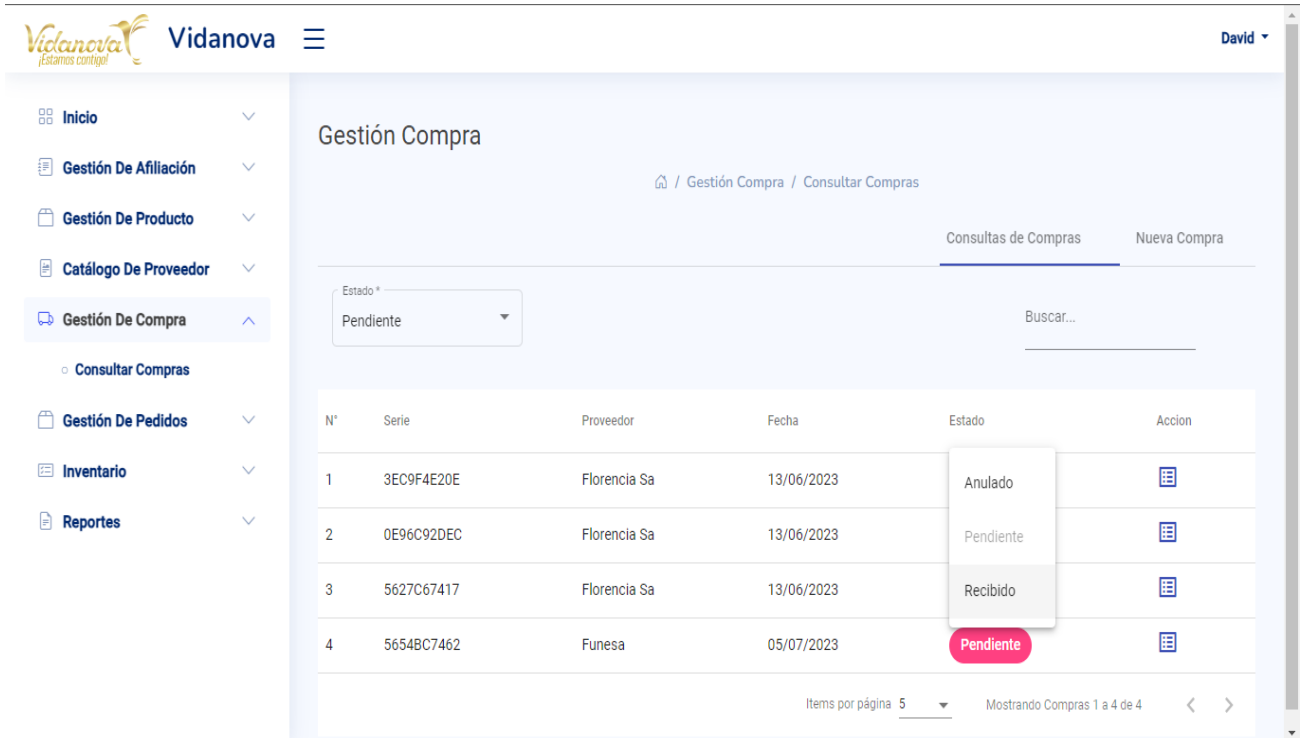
Vidanova ¡Estamos contigo!

Vidanova

David

Inicio

Gestión De Afiliación

Gestión De Producto

Catálogo De Proveedor

Gestión De Compra

Consultar Compras

Gestión De Pedidos

Inventario

Reportes

Gestión Compra

/ Gestión Compra / Consultar Compras

Consultas de Compras

Nueva Compra

Estado *
Pendiente

Buscar...

| N° | Serie | Proveedor | Fecha | Estado | Accion |
|---|---|---|---|---|---|
| 1 | 3EC9F4E20E | Florencia Sa | 13/06/2023 | Anulado | |
| 2 | 0E96C92DEC | Florencia Sa | 13/06/2023 | Pendiente | |
| 3 | 5627C67417 | Florencia Sa | 13/06/2023 | Recibido | |
| 4 | 5654BC7462 | Funesa | 05/07/2023 | Pendiente | |

Items por página 5

Mostrando Compras 1 a 4 de 4